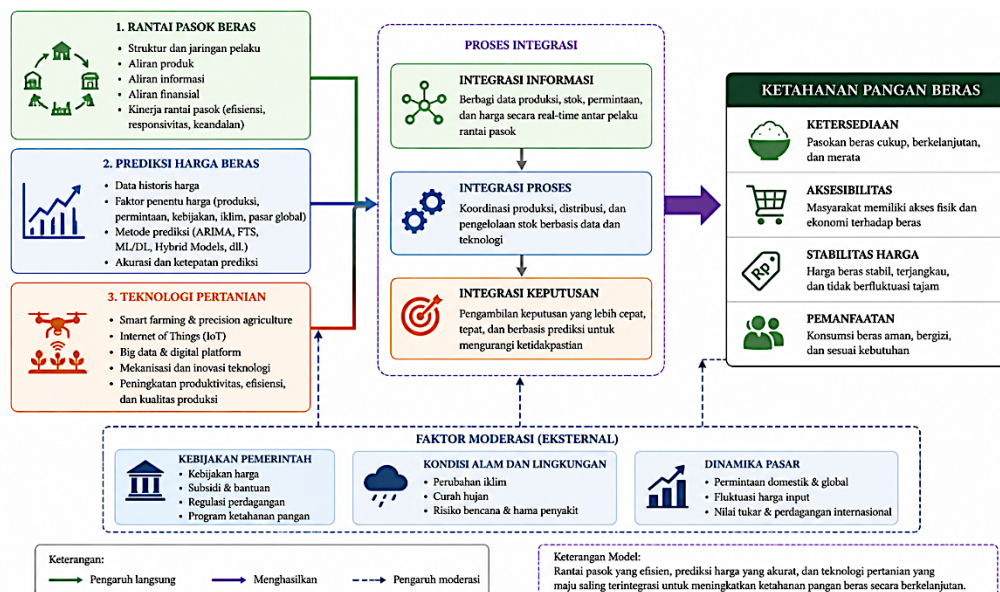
1. RANTAI PASOK BERAS

- Struktur dan jaringan pelaku
- Aliran produk
- Aliran informasi
- Aliran finansial
- Kinerja rantai pasok (efisiensi, responsivitas, keandalan)

2. PREDIKSI HARGA BERAS

- Data historis harga
- Faktor penentu harga (produksi, permintaan, kebijakan, iklim, pasar global)
- Metode prediksi (ARIMA, FTS, ML/DL, Hybrid Models, dll.)
- Akurasi dan ketepatan prediksi

3. TEKNOLOGI PERTANIAN

- Smart farming & precision agriculture
- Internet of Things (IoT)
- Big data & digital platform
- Mekanisasi dan inovasi teknologi
- Peningkatan produktivitas, efisiensi, dan kualitas produksi

PROSES INTEGRASI

INTEGRASI INFORMASI
Berbagi data produksi, stok, permintaan, dan harga secara real-time antar pelaku rantai pasok

INTEGRASI PROSES
Koordinasi produksi, distribusi, dan pengelolaan stok berbasis data dan teknologi

INTEGRASI KEPUTUSAN
Pengambilan keputusan yang lebih cepat, tepat, dan berbasis prediksi untuk mengurangi ketidakpastian

KETAHANAN PANGAN BERAS

KETERSEDIAAN
Pasokan beras cukup, berkelanjutan, dan merata

AKSESIBILITAS
Masyarakat memiliki akses fisik dan ekonomi terhadap beras

STABILITAS HARGA
Harga beras stabil, terjangkau, dan tidak berfluktuasi tajam

PEMANFAATAN
Konsumsi beras aman, bergizi, dan sesuai kebutuhan

Rp

FAKTOR MODERASI (EKSTERNAL)

KEBIJAKAN PEMERINTAH
- Kebijakan harga
- Subsidi & bantuan
- Regulasi perdagangan
- Program ketahanan pangan

KONDISI ALAM DAN LINGKUNGAN
- Perubahan iklim
- Curah hujan
- Risiko bencana & hama penyakit

DINAMIKA PASAR
- Permintaan domestik & global
- Fluktuasi harga input
- Nilai tukar & perdagangan internasional

Keterangan:
Pengaruh langsung
Menghasilkan
Pengaruh moderasi

Keterangan Model:
Rantai pasok yang efisien, prediksi harga yang akurat, dan teknologi pertanian yang maju saling terintegrasi untuk meningkatkan ketahanan pangan beras secara berkelanjutan.